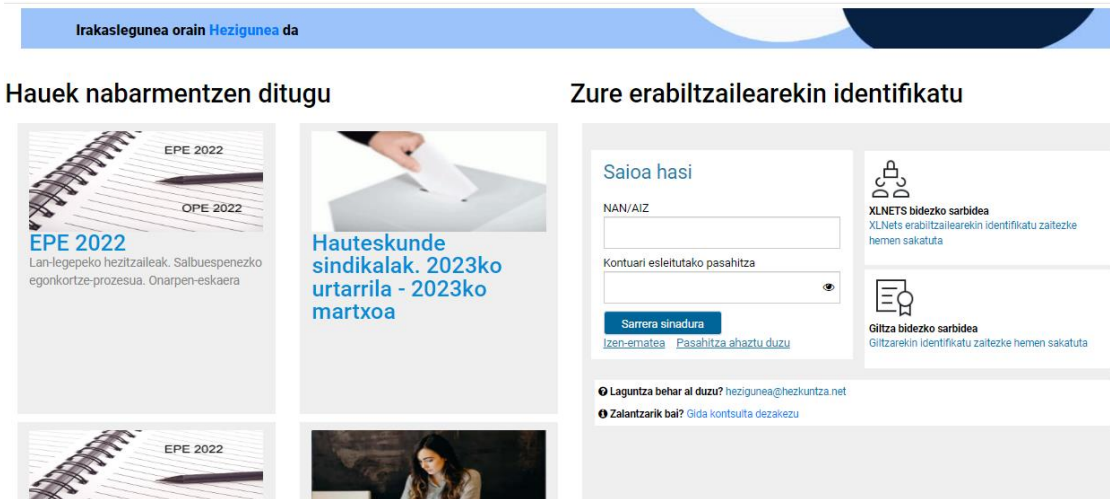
Irakaslegunea orain Hezigunea da

Hauek nabarmentzen ditugu

EPE 2022
OPE 2022

EPE 2022
Lan-legepeko hezitzaileak. Salbuespenezko egonkortze-prozesua. Onarpen-eskaera

Hauteskunde sindikalak. 2023ko urtarrila - 2023ko martxoa

EPE 2022

Zure erabiltzailearekin identifikatu

Saioa hasi
NAN/AIZ
Kontuari esleitutako pasahitza
Sarrera sinadura
Izen-ematea Pasahitza ahaztu duzu

XLNETS bidezko sarbidea
XLNets erabiltzailearekin identifikatu zaitezke hemen sakatuta

Giltza bidezko sarbidea
Giltzarekin identifikatu zaitezke hemen sakatuta

Laguntza behar al duzu? hezigunea@hezkuntza.net
Zalantzarik bai? Gida kontsulta dezakezu